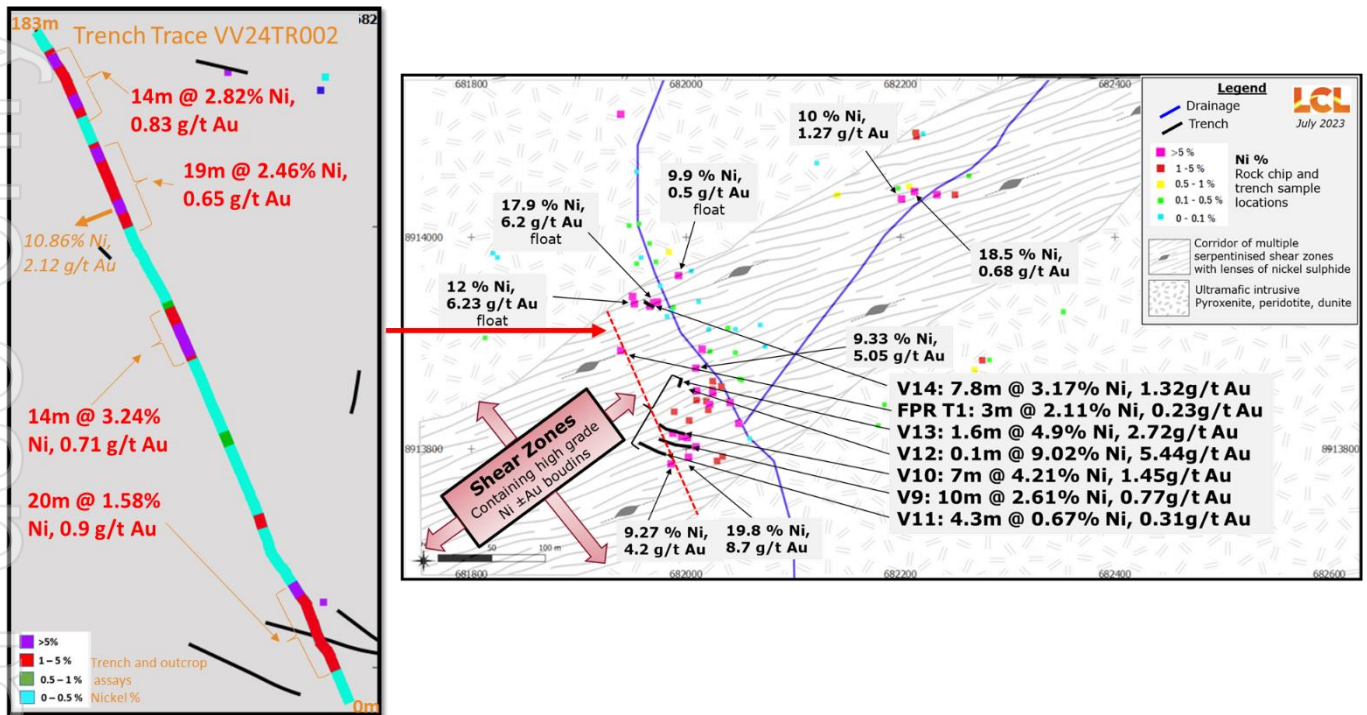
183m
Trench Trace VV24TR002
682

14m @ 2.82% Ni, 0.83 g/t Au

19m @ 2.46% Ni, 0.65 g/t Au

10.86% Ni, 2.12 g/t Au

14m @ 3.24% Ni, 0.71 g/t Au

20m @ 1.58% Ni, 0.9 g/t Au

>5%
1 – 5 %
0.5 – 1%
0 – 0.5 %
Trench and outcrop assays
Nickel %

0m

681800
682000
682200
682400
Legend
Drainage
Trench
LCL
July 2023
>5 %
1 - 5 %
0.5 - 1 %
0.1 - 0.5 %
0 - 0.1 %
Ni %
Rock chip and trench sample locations
Corridor of multiple serpentinised shear zones with lenses of nickel sulphide
Ultramafic intrusive Pyroxenite, peridotite, dunite

10 % Ni, 1.27 g/t Au
9.9 % Ni, 0.5 g/t Au float
17.9 % Ni, 6.2 g/t Au float
8914000
18.5 % Ni, 0.68 g/t Au
12 % Ni, 6.23 g/t Au float
9.33 % Ni, 5.05 g/t Au
V14: 7.8m @ 3.17% Ni, 1.32g/t Au
FPR T1: 3m @ 2.11% Ni, 0.23g/t Au
V13: 1.6m @ 4.9% Ni, 2.72g/t Au
V12: 0.1m @ 9.02% Ni, 5.44g/t Au
V10: 7m @ 4.21% Ni, 1.45g/t Au
V9: 10m @ 2.61% Ni, 0.77g/t Au
V11: 4.3m @ 0.67% Ni, 0.31g/t Au
8913800
8913800
Shear Zones
Containing high grade Ni ±Au boudins
9.27 % Ni, 4.2 g/t Au
19.8 % Ni, 8.7 g/t Au
50
100 m
681800
682000
682200
682400
682600